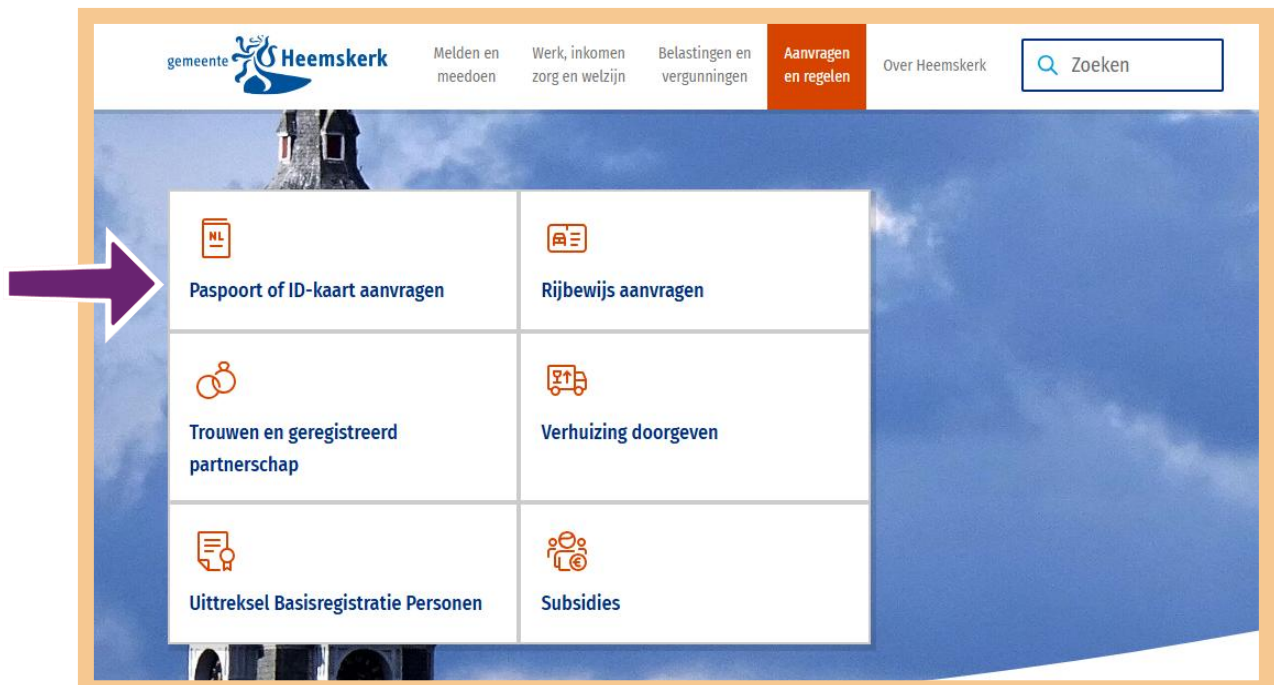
gemeente Heemskerk

Melden en meedoen

Werk, inkomen zorg en welzijn

Belastingen en vergunningen

Aanvragen en regelen

Over Heemskerk

Zoeken

NL

Paspoort of ID-kaart aanvragen

Rijbewijs aanvragen

Trouwen en geregistreerd partnerschap

Verhuizing doorgeven

Uittreksel Basisregistratie Personen

Subsidies